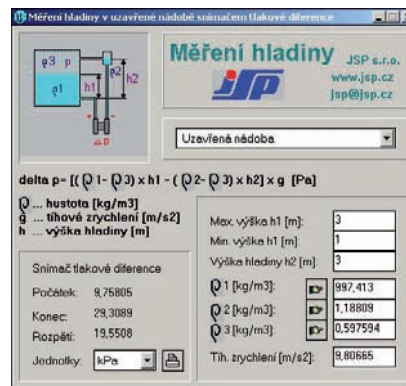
Měření hladiny v uzavřené nádobě snímačem tlakové diference

ρ3 p
ρ1 h1 ρ2 h2
ΔP

Měření hladiny
JSP s.r.o.
www.jsp.cz
jsp@jsp.cz
JSP

Uzavřená nádoba

delta p= [( ρ 1- ρ 3) x h1 - ( ρ 2- ρ 3) x h2] x g [Pa]

ρ ... hustota [kg/m3]
g ... tíhové zrychlení [m/s2]
h ... výška hladiny [m]

Snímač tlakové diference
Počátek: 9,75805
Konec: 29,3089
Rozpětí: 19,5508
Jednotky: kPa

Max. výška h1 [m]: 3
Min. výška h1 [m]: 1
Výška hladiny h2 [m]: 3
ρ 1 [kg/m3]: 997,413
ρ 2 [kg/m3]: 1,18809
ρ 3 [kg/m3]: 0,597594
Tíh. zrychlení [m/s2]: 9,80665